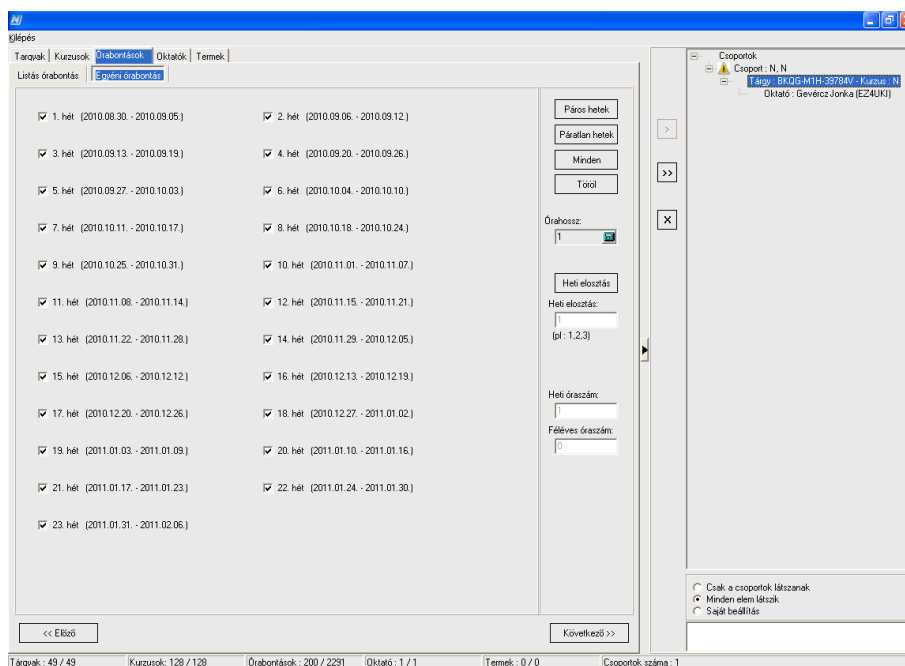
Kilépés

Tárgyak | Kurzusok | Órabontások | Oktatók | Termek

Listás órabontás | Egyéni órabontás

1. hét (2010.08.30. - 2010.09.05.)
2. hét (2010.09.06. - 2010.09.12.)
3. hét (2010.09.13. - 2010.09.19.)
4. hét (2010.09.20. - 2010.09.26.)
5. hét (2010.09.27. - 2010.10.03.)
6. hét (2010.10.04. - 2010.10.10.)
7. hét (2010.10.11. - 2010.10.17.)
8. hét (2010.10.18. - 2010.10.24.)
9. hét (2010.10.25. - 2010.10.31.)
10. hét (2010.11.01. - 2010.11.07.)
11. hét (2010.11.08. - 2010.11.14.)
12. hét (2010.11.15. - 2010.11.21.)
13. hét (2010.11.22. - 2010.11.28.)
14. hét (2010.11.29. - 2010.12.05.)
15. hét (2010.12.06. - 2010.12.12.)
16. hét (2010.12.13. - 2010.12.19.)
17. hét (2010.12.20. - 2010.12.26.)
18. hét (2010.12.27. - 2011.01.02.)
19. hét (2011.01.03. - 2011.01.09.)
20. hét (2011.01.10. - 2011.01.16.)
21. hét (2011.01.17. - 2011.01.23.)
22. hét (2011.01.24. - 2011.01.30.)
23. hét (2011.01.31. - 2011.02.06.)

Páros hetek
Páratlan hetek
Minden
Töröl
Órahossz:
1
Heti elosztás
Heti elosztás:
1
(pl : 1,2,3)
Heti óraszám:
1
Féléves óraszám:
0

>
>>
×

Csoportok
Csoport : N, N
Tárgy : BKQG-M1H-39784V - Kurzus : N
Oktató : Gevércz Jonka (EZ4UKI)

Csak a csoportok látszanak
Minden elem látszik
Saját beállítás

<< Előző
Következő >>

Tárgyak : 49 / 49 | Kurzusok: 128 / 128 | Órabontások : 200 / 2291 | Oktató : 1 / 1 | Termek : 0 / 0 | Csoportok száma : 1